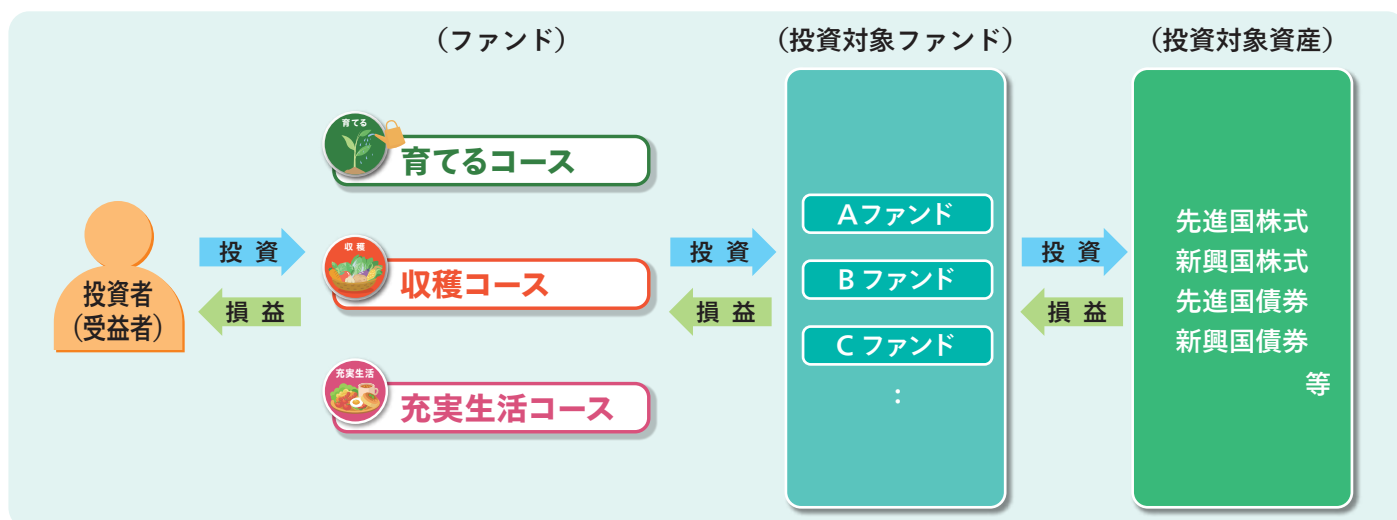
（ファンド）

（投資対象ファンド）

（投資対象資産）

投資者
（受益者）

投資

損益

育てる
育てるコース

収穫
収穫コース

充実生活
充実生活コース

投資

損益

Aファンド

Bファンド

Cファンド

:

投資

損益

先進国株式
新興国株式
先進国債券
新興国債券
等